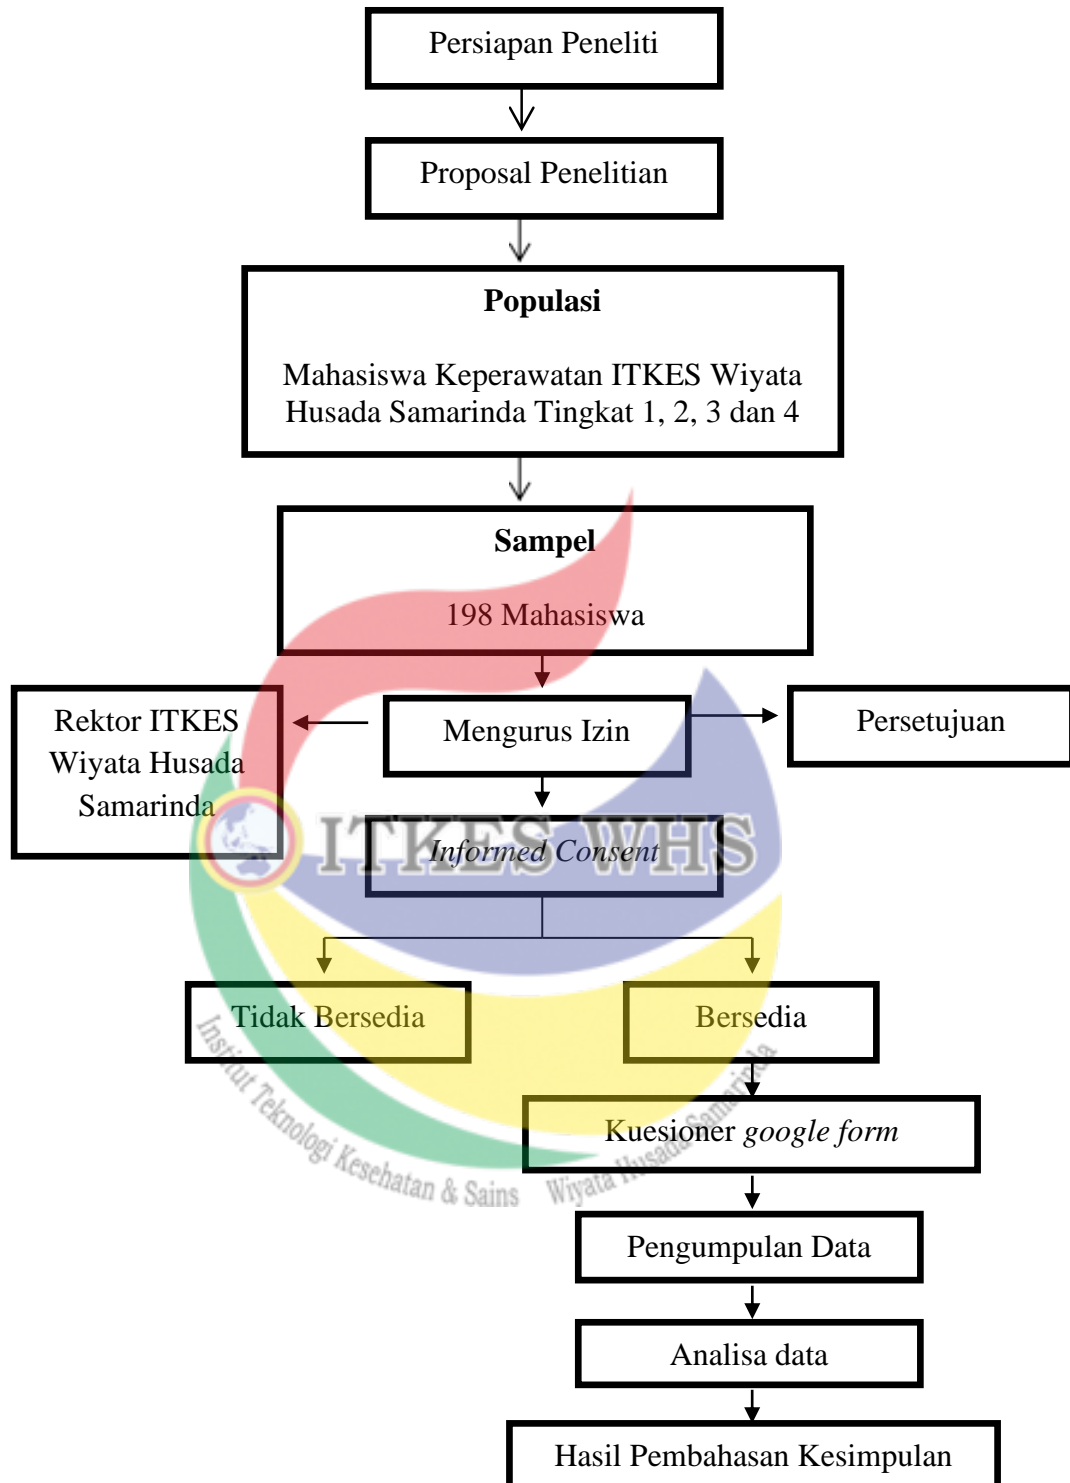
Persiapan Peneliti

Proposal Penelitian

**Populasi**

Mahasiswa Keperawatan ITKES Wiyata Husada Samarinda Tingkat 1, 2, 3 dan 4

**Sampel**

198 Mahasiswa

Rektor ITKES Wiyata Husada Samarinda

Mengurus Izin

Persetujuan

ITKES WHS

*Informed Consent*

Tidak Bersedia

Bersedia

Institut Teknologi Kesehatan & Sains Wiyata Husada Samarinda

Kuesioner *google form*

Pengumpulan Data

Analisa data

Hasil Pembahasan Kesimpulan